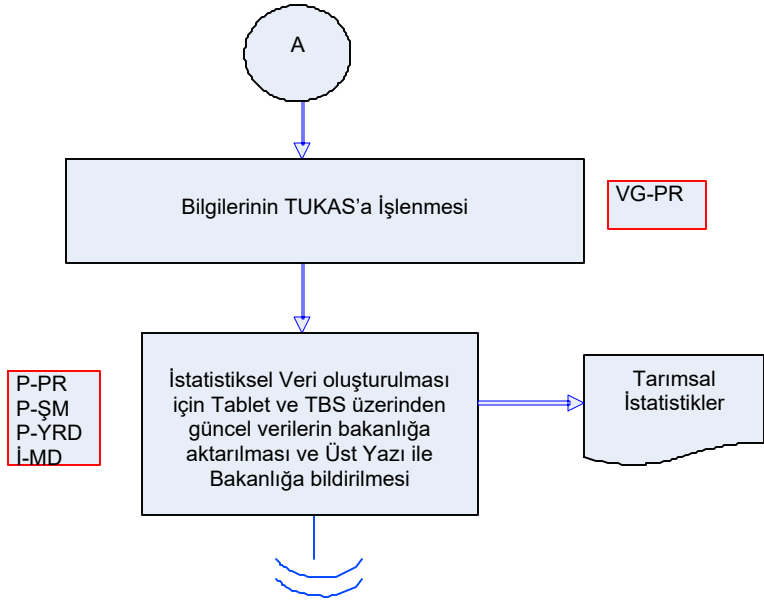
A

Bilgilerinin TUKAS'a İşlenmesi

VG-PR

P-PR
P-ŞM
P-YRD
İ-MD

İstatistiksel Veri oluşturulması için Tablet ve TBS üzerinden güncel verilerin bakanlığa aktarılması ve Üst Yazı ile Bakanlığa bildirilmesi

Tarımsal İstatistikler